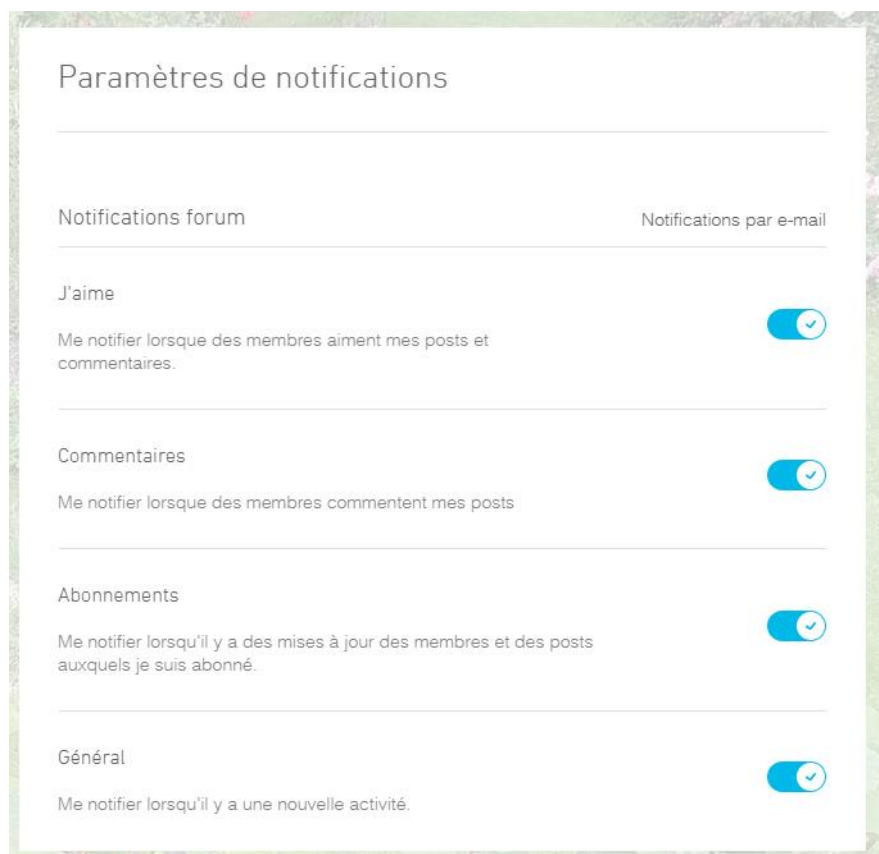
Paramètres de notifications

Notifications forum

Notifications par e-mail

J'aime

Me notifier lorsque des membres aiment mes posts et commentaires.

Commentaires

Me notifier lorsque des membres commentent mes posts

Abonnements

Me notifier lorsqu'il y a des mises à jour des membres et des posts auxquels je suis abonné.

Général

Me notifier lorsqu'il y a une nouvelle activité.